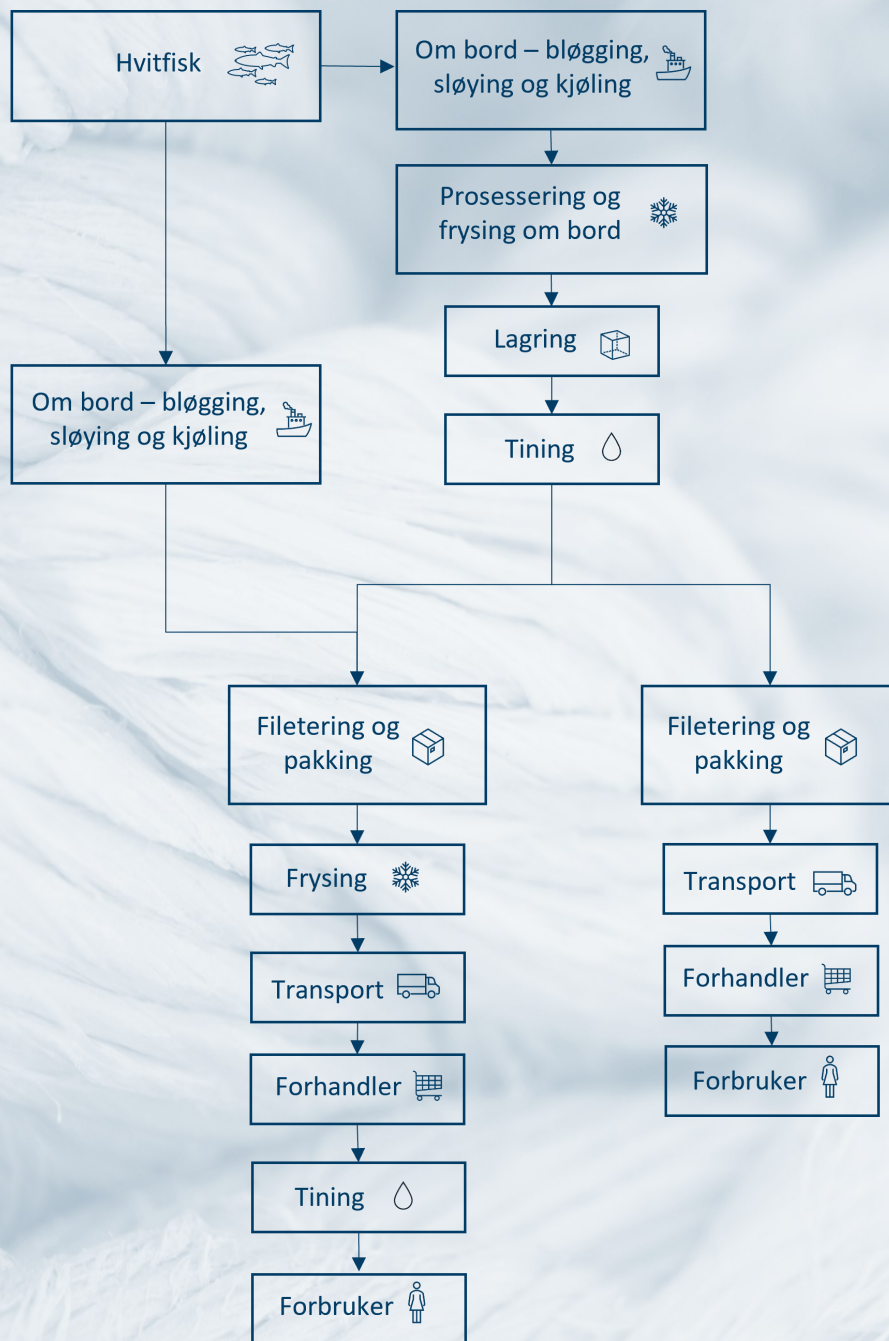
Hvitfisk

Om bord – bløgging, sløying og kjøling

Prosessering og frysing om bord

Lagring

Tining

Om bord – bløgging, sløying og kjøling

Filetering og pakking

Frysing

Transport

Forhandler

Tining

Forbruker

Filetering og pakking

Transport

Forhandler

Forbruker